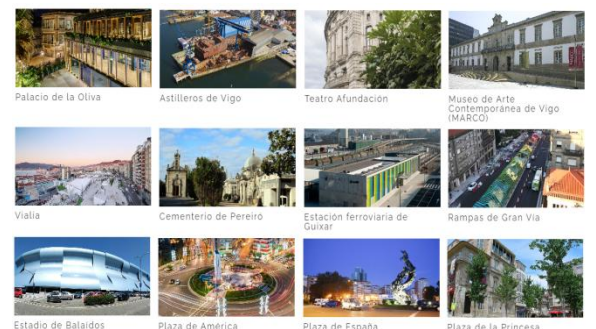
Palacio de la Oliva

Astilleros de Vigo

Teatro Afundación

Museo de Arte Contemporánea de Vigo (MARCO)

Vialia

Cementerio de Pereiró

Estación ferroviaria de Guixar

Rampas de Gran Vía

Estadio de Balaídos

Plaza de América

Plaza de España

Plaza de la Princesa